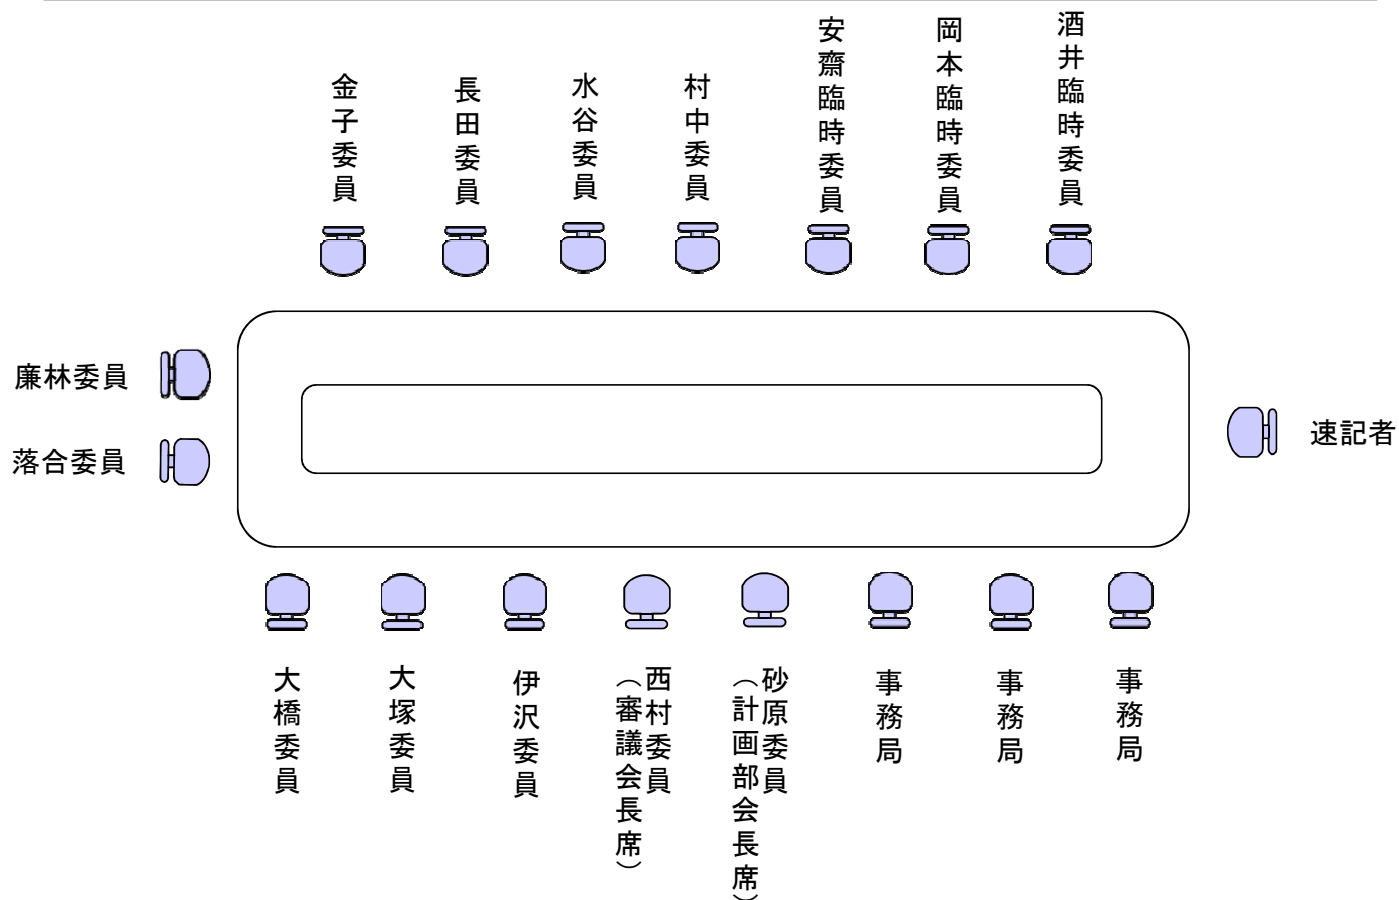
金子委員

長田委員

水谷委員

村中委員

安齋臨時委員

岡本臨時委員

酒井臨時委員

廉林委員

落合委員

速記者

大橋委員

大塚委員

伊沢委員

西村委員（審議会長席）

砂原委員（計画部会長席）

事務局

事務局

事務局